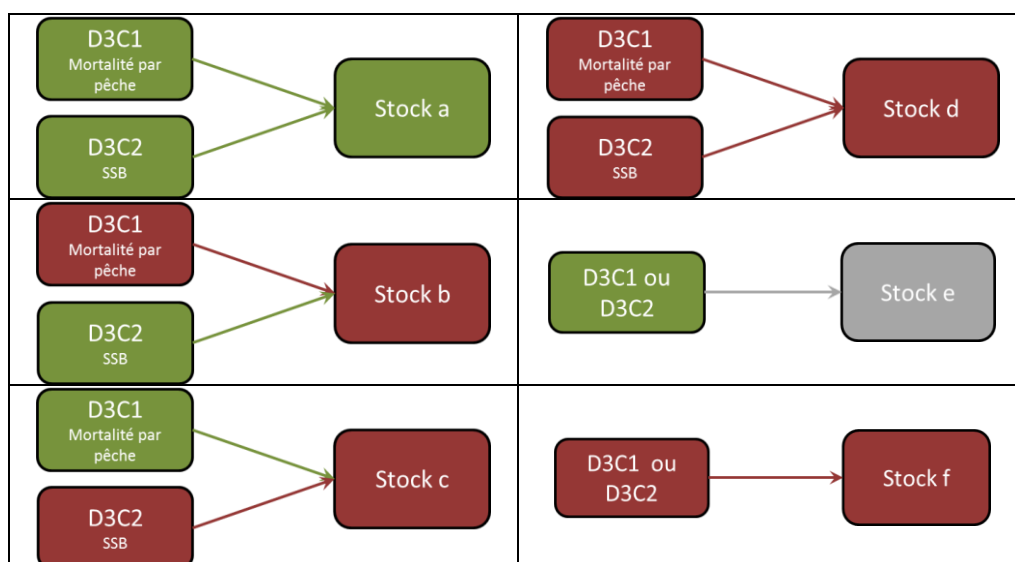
D3C1
Mortalité par pêche

D3C2
SSB

Stock a

D3C1
Mortalité par pêche

D3C2
SSB

Stock d

D3C1
Mortalité par pêche

D3C2
SSB

Stock b

D3C1 ou D3C2

Stock e

D3C1
Mortalité par pêche

D3C2
SSB

Stock c

D3C1 ou D3C2

Stock f